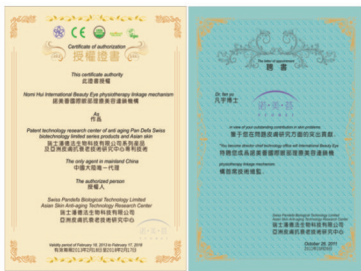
Certificate of authorization
授權證書

This certificate authority
此證書授權

Nomi Hui International Beauty Eye physiotherapy linkage mechanism
諾美薈國際眼部理療美容連鎖機構

As
作品

Patent technology research center of anti aging Pan Defu Swiss biotechnology limited series products and Asian skin
瑞士潘德福生物科技有限公司系列產品亞洲皮膚抗衰老技術研究中心專利技術

The only agent in mainland China
中國大陸唯一代理

The authorized person
授權人

Swiss Pandefu Biological Technology Limited
Asian Skin Anti-aging Technology Research Center
瑞士潘德福生物科技有限公司
亞洲皮膚抗衰老技術研究中心

Validity period of February 18, 2013 to February 17, 2018
有效期2013年2月18日至2018年2月17日

聘書

Dr. Yan yu
几宇博士

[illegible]

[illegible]
鑒于您在物理治療研究方面的突出貢獻，

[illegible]
特聘您為諾美薈國際眼部理療美容連鎖機構

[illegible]
備問技術顧問

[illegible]

October 28, 2011